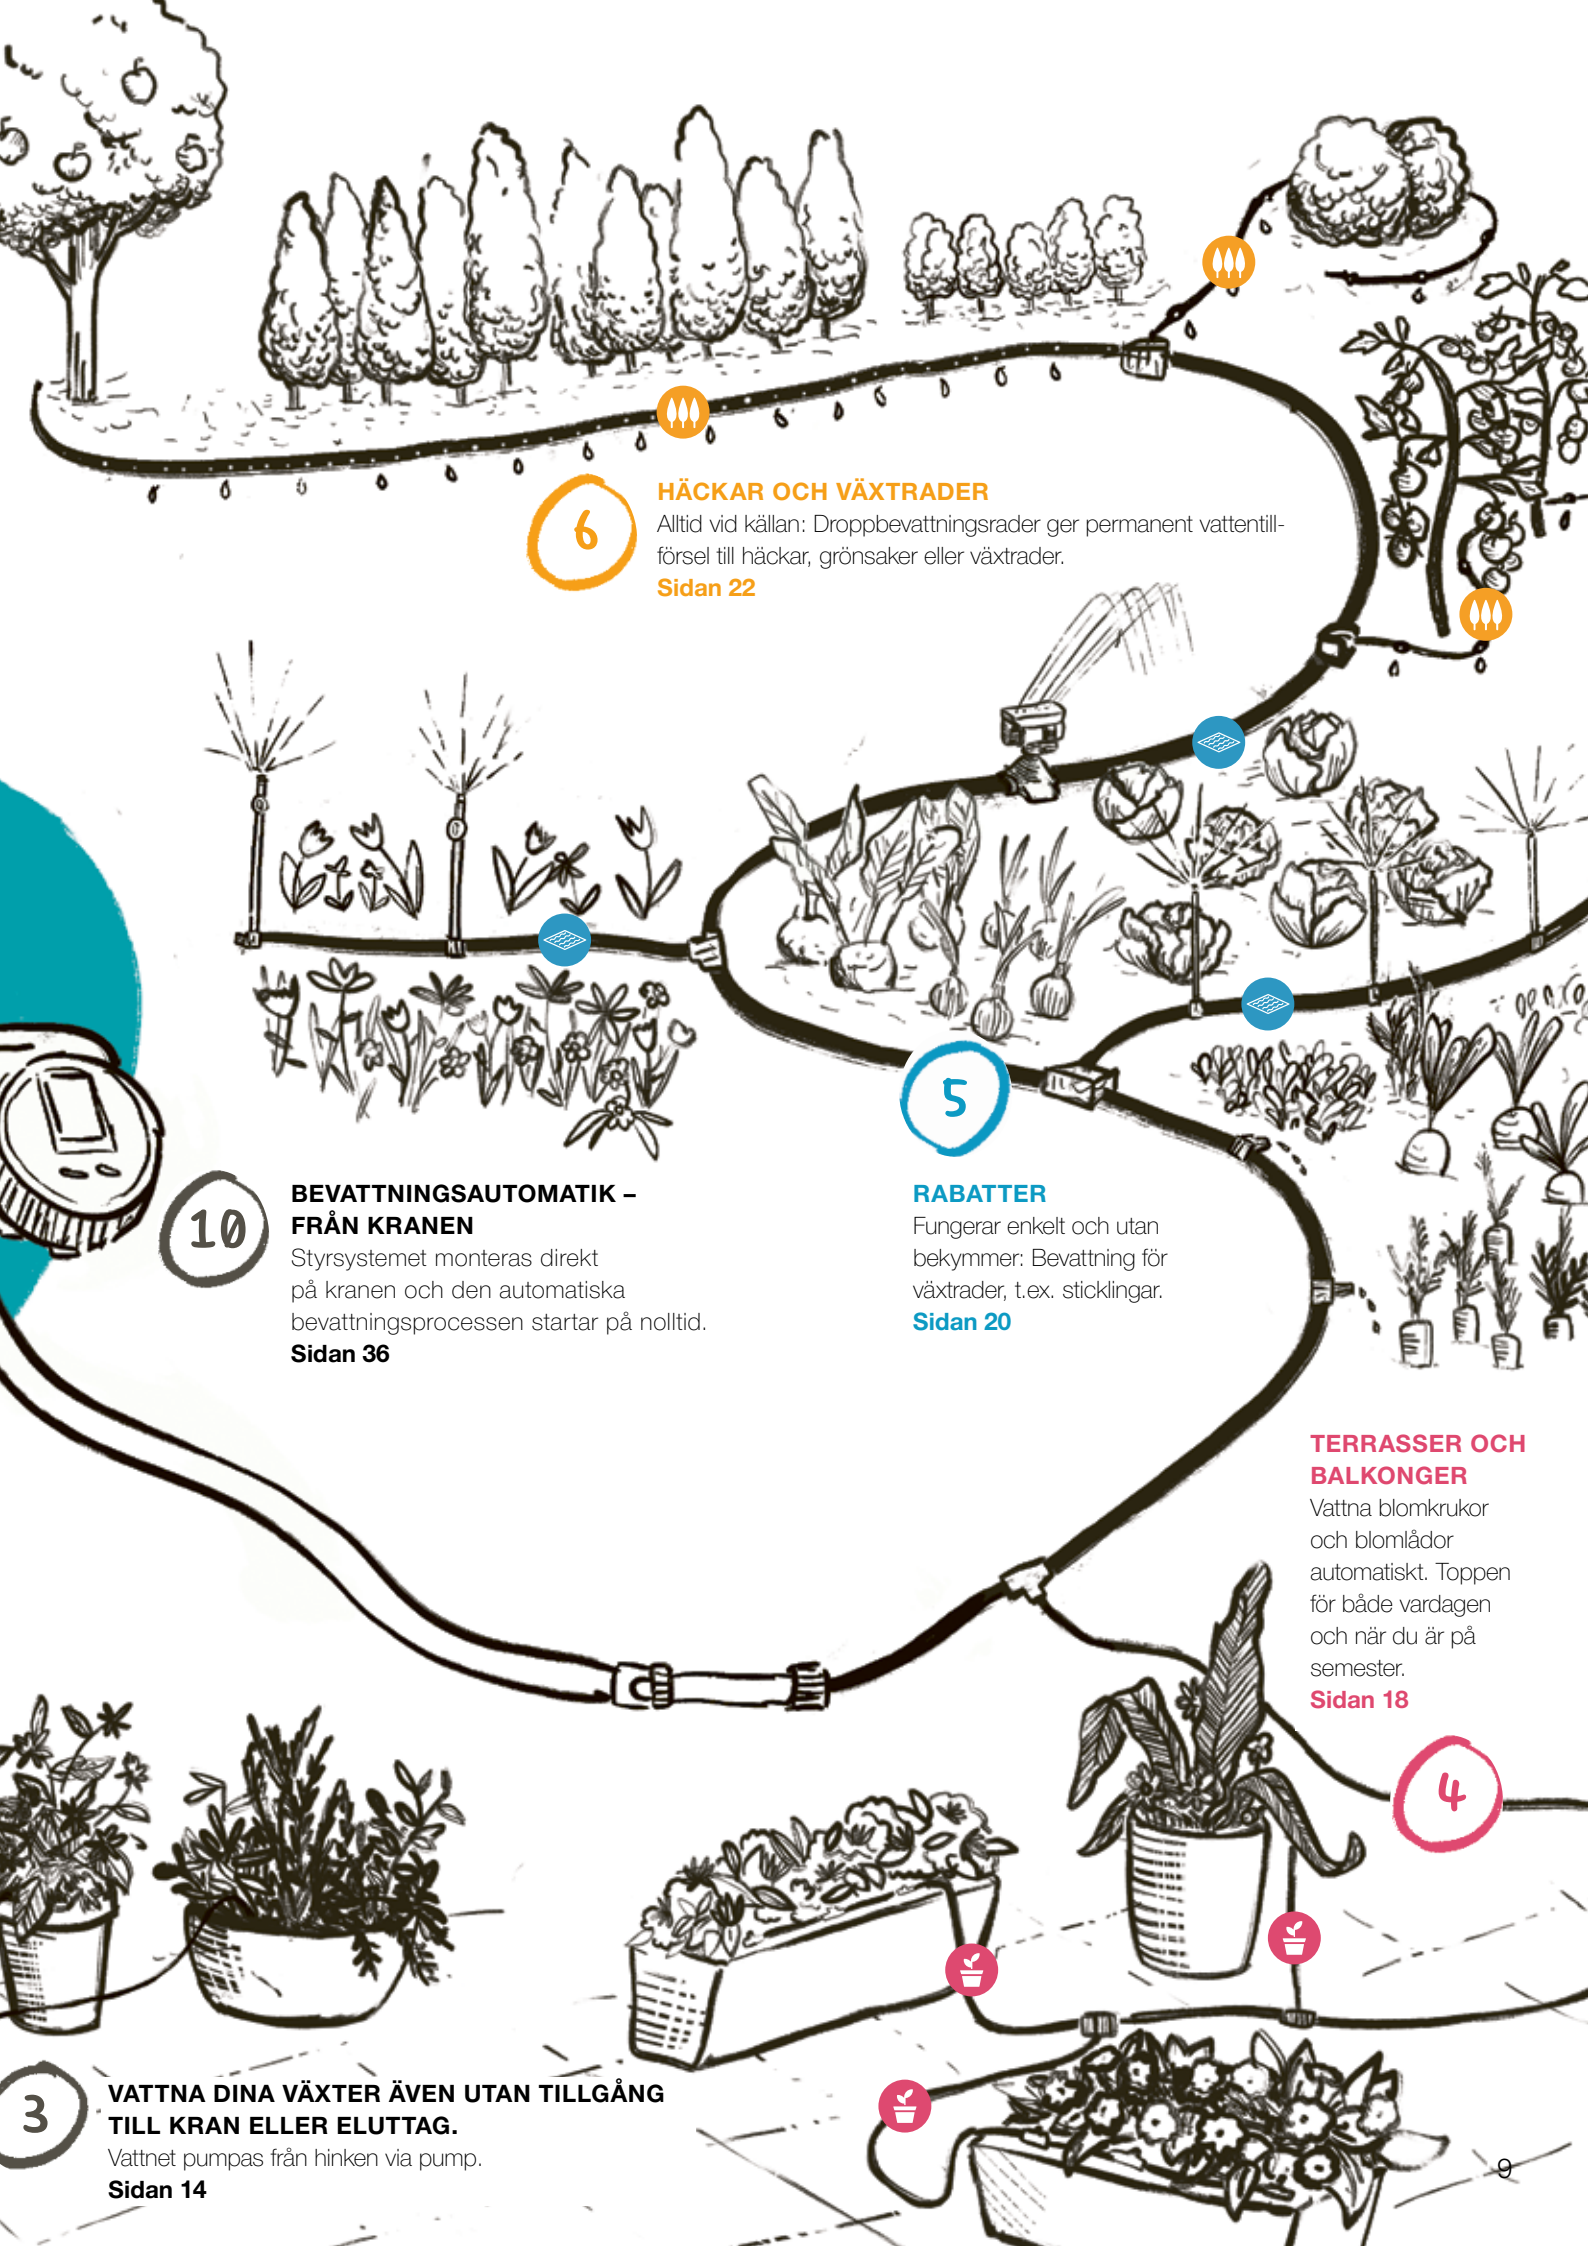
6

HÄCKAR OCH VÄXTRADER
Alltid vid källan: Droppbevattningsrader ger permanent vattentillförsel till häckar, grönsaker eller växtrader.
Sidan 22

10

BEVATTNINGSAUTOMATIK – FRÅN KRANEN
Styrsystemet monteras direkt på kranen och den automatiska bevattningsprocessen startar på nolltid.
Sidan 36

5

RABATTER
Fungerar enkelt och utan bekymmer: Bevattning för växtrader, t.ex. sticklingar.
Sidan 20

TERRASSER OCH BALKONGER
Vattna blomkrukor och blomlådor automatiskt. Toppen för både vardagen och när du är på semester.
Sidan 18

4

3

VATTNA DINA VÄXTER ÄVEN UTAN TILLGÅNG TILL KRAN ELLER ELUTTAG.
Vattnet pumpas från hinken via pump.
Sidan 14

9